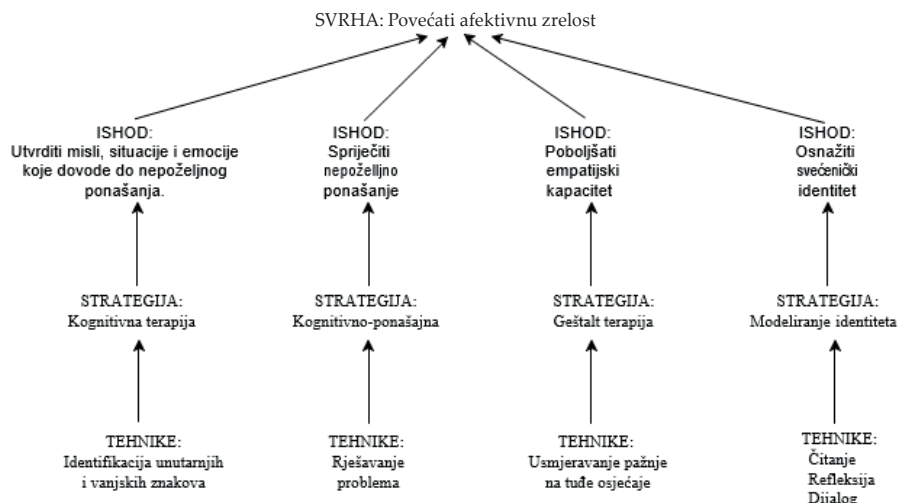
SVRHA: Povećati afektivnu zrelost

ISHOD:
Utvrditi misli, situacije i emocije koje dovode do nepoželjnog ponašanja.

ISHOD:
Spriječiti nepoželjno ponašanje

ISHOD:
Poboljšati empatijski kapacitet

ISHOD:
Osnažiti svećenički identitet

STRATEGIJA:
Kognitivna terapija

STRATEGIJA:
Kognitivno-ponašajna

STRATEGIJA:
Geštalt terapija

STRATEGIJA:
Modeliranje identiteta

TEHNIKE:
Identifikacija unutarnjih i vanjskih znakova

TEHNIKE:
Rješavanje problema

TEHNIKE:
Usmjeravanje pažnje na tuđe osjećaje

TEHNIKE:
Čitanje
Refleksija
Dijalog